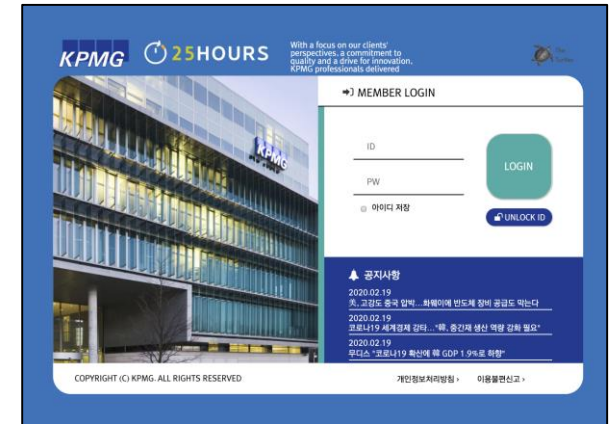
KPMG 25HOURS

With a focus on our clients' perspectives, a commitment to quality and a drive for innovation. KPMG professionals delivered

The Tortoise

KPMG

MEMBER LOGIN

ID

PW

LOGIN

아이디 저장

UNLOCK ID

공지사항

2020.02.19
美, 고강도 중국 압박…화웨이에 반도체 장비 공급도 막는다

2020.02.19
코로나19 세계경제 강타…"韓, 중간재 생산 역량 강화 필요"

2020.02.19
무디스 "코로나19 확산에 韓 GDP 1.9%로 하향"

COPYRIGHT (C) KPMG. ALL RIGHTS RESERVED

개인정보처리방침 ›

이용불편신고 ›